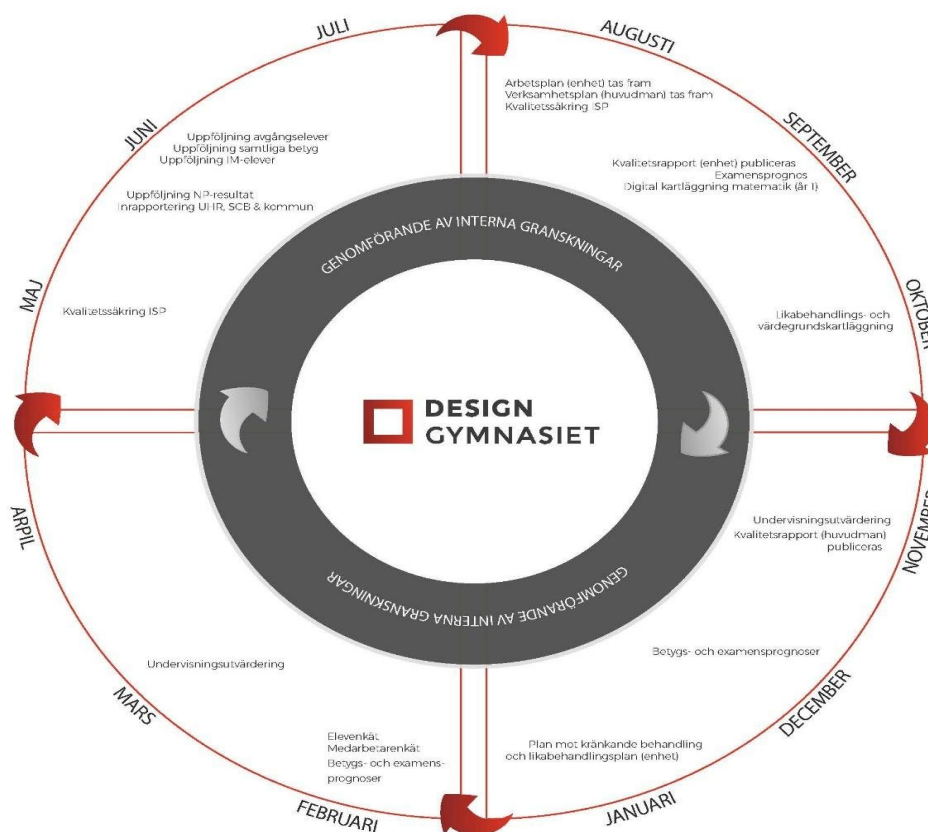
JULI

AUGUSTI

Arbetsplan (enhet) tas fram
Verksamhetsplan (huvudman) tas fram
Kvalitetssäkring ISP

SEPTEMBER

Kvalitetsrapport (enhet) publiceras
Examensprognos
Digital kartläggning matematik (år 1)

OKTOBER

Likabehandlings- och värdegrundskartläggning

NOVEMBER

Undervisningsutvärdering
Kvalitetsrapport (huvudman) publiceras

Betygs- och examensprognoser

DECEMBER

Plan mot kränkande behandling och likabehandlingsplan (enhet)

JANUARI

FEBRUARI

Elevenkät
Medarbetarenkät
Betygs- och examensprognoser

MARS

Undervisningsutvärdering

ARPIL

MAJ

Kvalitetssäkring ISP

JUNI

Uppföljning avgångselever
Uppföljning samtliga betyg
Uppföljning IM-elever

Uppföljning NP-resultat
Inrapportering UHR, SCB & kommun

GENOMFÖRANDE AV INTERNA GRANSKNINGAR

DESIGN
GYMNASIET

GENOMFÖRANDE AV INTERNA GRANSKNINGAR